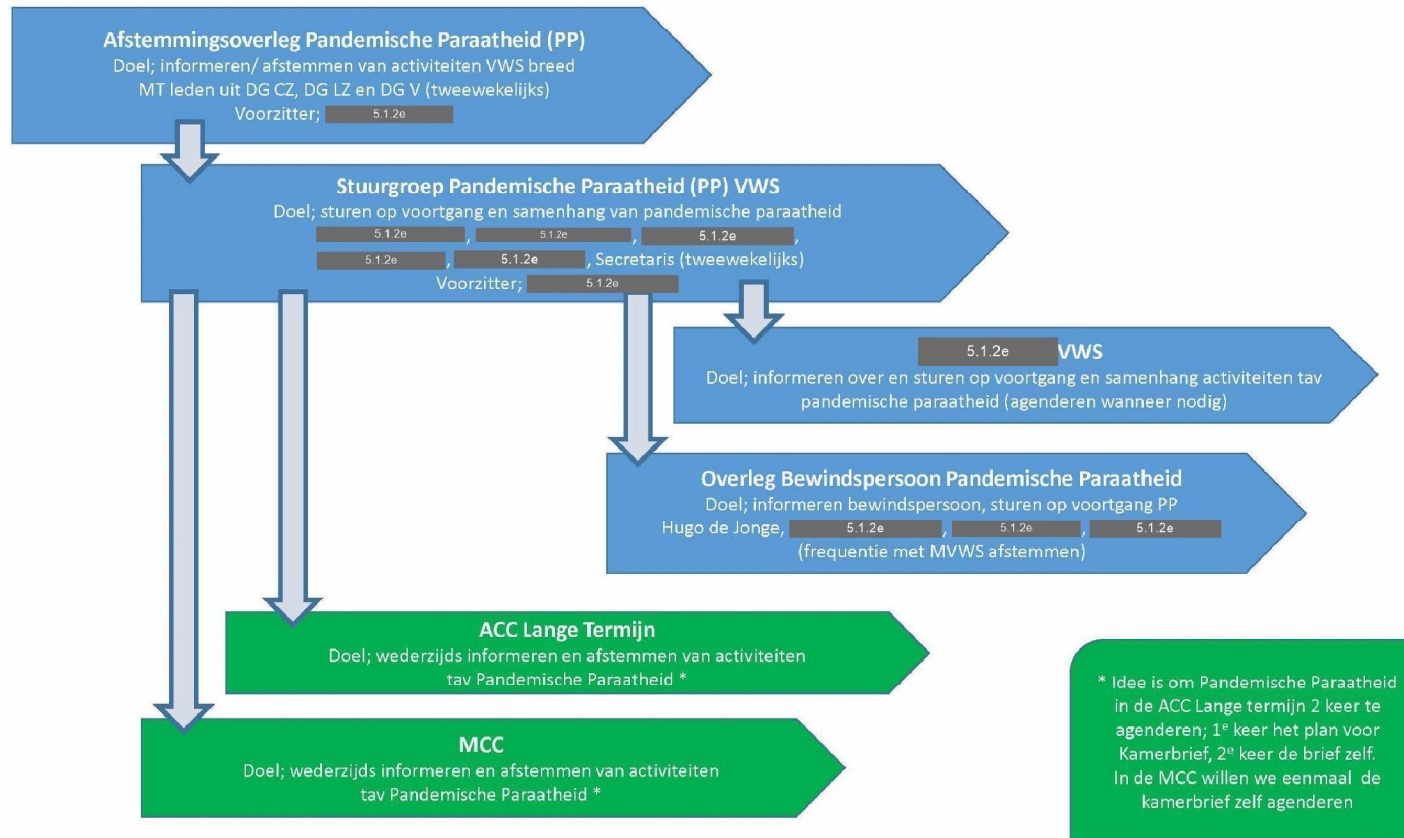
**Afstemmingsoverleg Pandemische Paraatheid (PP)**
Doel; informeren/ afstemmen van activiteiten VWS breed
MT leden uit DG CZ, DG LZ en DG V (tweewekelijks)
Voorzitter; 5.1.2e

**Stuurgroep Pandemische Paraatheid (PP) VWS**
Doel; sturen op voortgang en samenhang van pandemische paraatheid
5.1.2e, 5.1.2e, 5.1.2e,
5.1.2e, 5.1.2e, Secretaris (tweewekelijks)
Voorzitter; 5.1.2e

**5.1.2e VWS**
Doel; informeren over en sturen op voortgang en samenhang activiteiten tav pandemische paraatheid (agenderen wanneer nodig)

**Overleg Bewindspersoon Pandemische Paraatheid**
Doel; informeren bewindspersoon, sturen op voortgang PP
Hugo de Jonge, 5.1.2e, 5.1.2e, 5.1.2e
(frequentie met MVWS afstemmen)

**ACC Lange Termijn**
Doel; wederzijds informeren en afstemmen van activiteiten tav Pandemische Paraatheid *

**MCC**
Doel; wederzijds informeren en afstemmen van activiteiten tav Pandemische Paraatheid *

* Idee is om Pandemische Paraatheid in de ACC Lange termijn 2 keer te agenderen; 1$^e$ keer het plan voor Kamerbrief, 2$^e$ keer de brief zelf. In de MCC willen we eenmaal de kamerbrief zelf agenderen